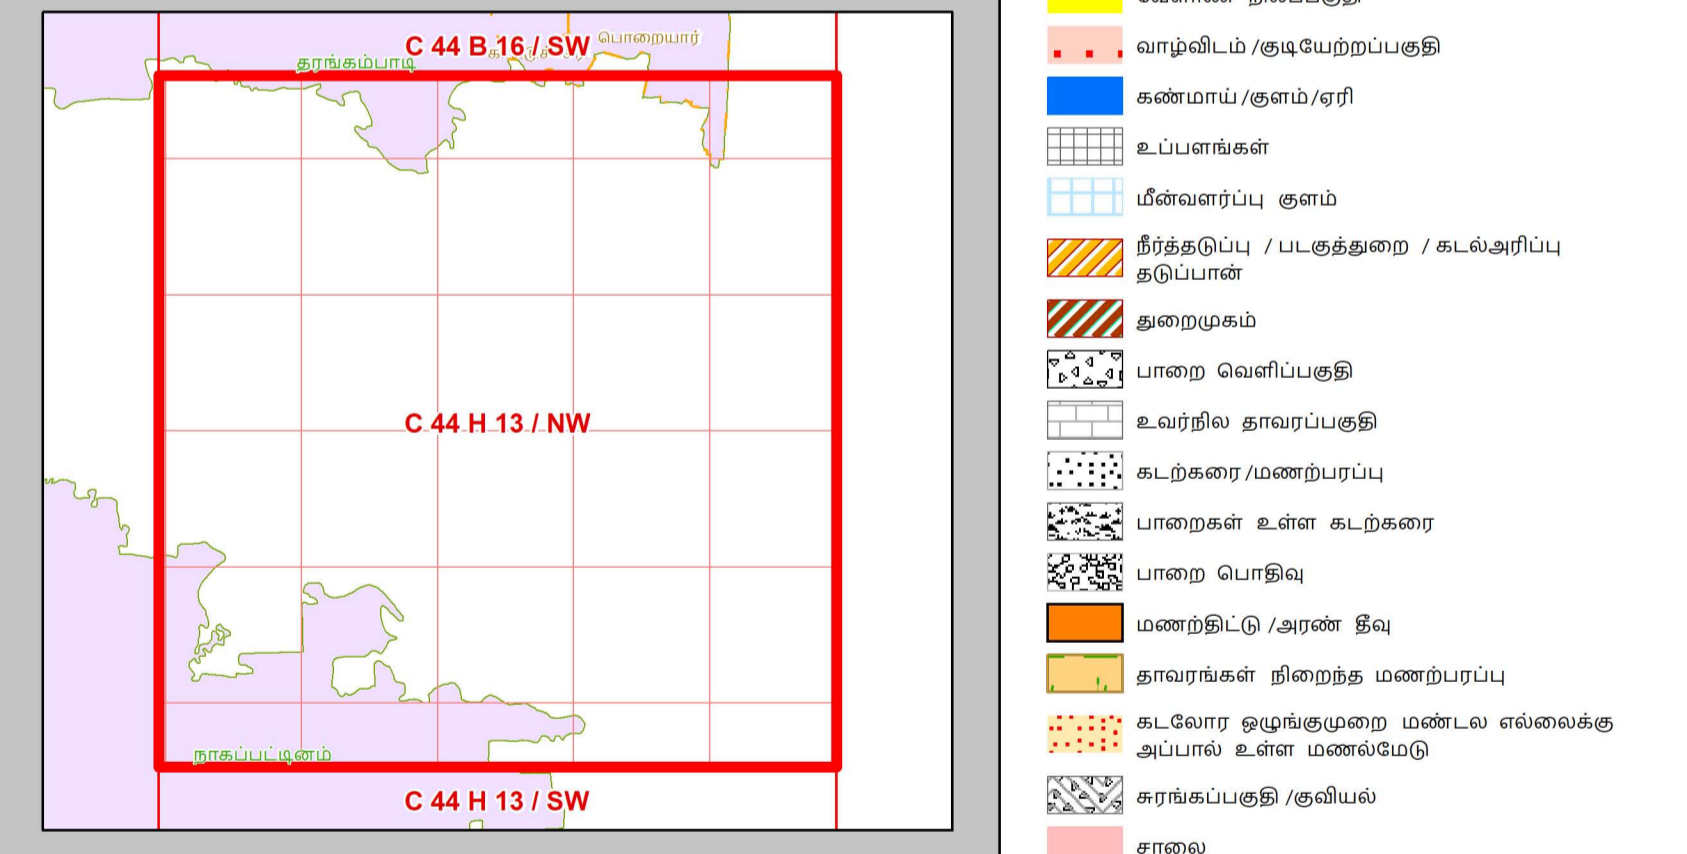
C 44 B 16 / SW
பொறையார்
தரங்கம்பாடி
C 44 H 13 / NW
நாகப்பட்டினம்
C 44 H 13 / SW

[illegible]
வாழ்விடம் /குடியேற்றப்பகுதி
கண்மாய் /குளம் /ஏரி
உப்பளங்கள்
மீன்வளர்ப்பு குளம்
நீர்த்தடுப்பு / படகுத்துறை / கடல்அரிப்பு தடுப்பான்
துறைமுகம்
பாறை வெளிப்பகுதி
உவர்நில தாவரப்பகுதி
கடற்கரை /மணற்பரப்பு
பாறைகள் உள்ள கடற்கரை
பாறை பொதிவு
மணற்திட்டு /அரண் தீவு
தாவரங்கள் நிறைந்த மணற்பரப்பு
கடலோர ஒழுங்குமுறை மண்டல எல்லைக்கு அப்பால் உள்ள மணல்மேடு
சுரங்கப்பகுதி /குவியல்
சாலை